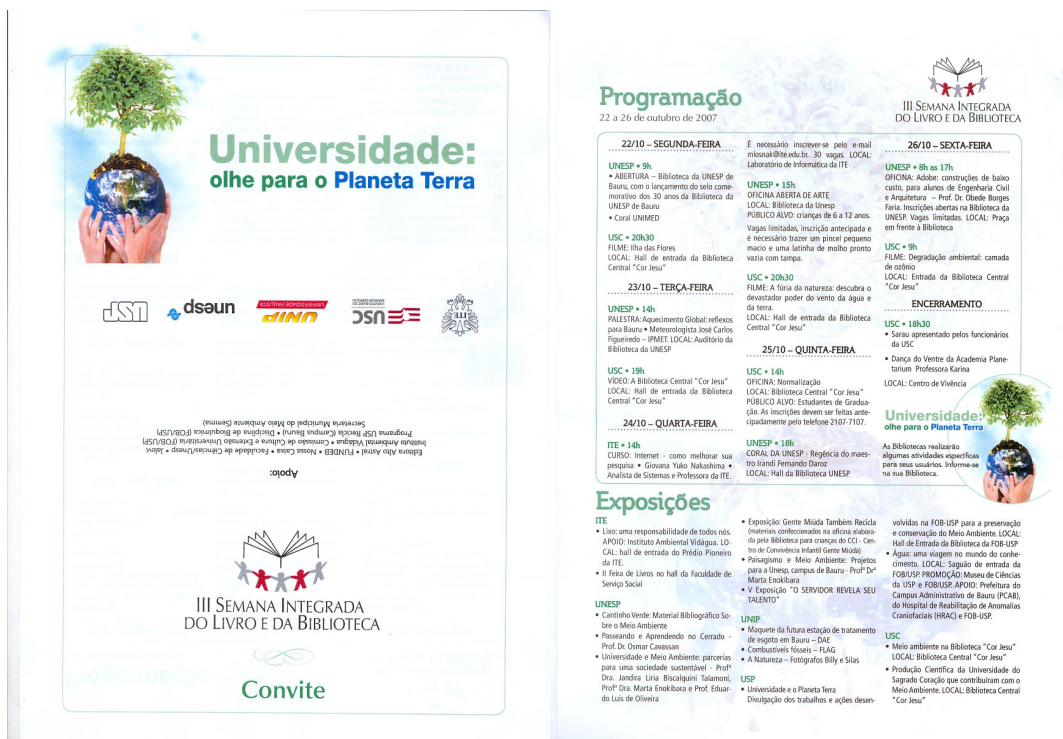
Universidade:
olhe para o Planeta Terra

USP   unesp   UNIP   USC

Apoio:

Editora Alto Astral • FUNDEB • Nossa Caixa • Faculdade de Ciências/Unesp • Jalovi. Instituto Ambiental Vidágua • Comissão de Cultura e Extensão Universitária (FOB/USP) Programa USP Recicla (Campus Bauru) • Disciplina de Bioquímica (FOB/USP) Secretaria Municipal do Meio Ambiente (Semma)

III Semana Integrada do Livro e da Biblioteca

Convite

Programação
22 a 26 de outubro de 2007

III Semana Integrada do Livro e da Biblioteca

22/10 – SEGUNDA-FEIRA

UNESP • 9h
• ABERTURA – Biblioteca da UNESP de Bauru, com o lançamento do selo comemorativo dos 30 anos da Biblioteca da UNESP de Bauru
• Coral UNIMED

USC • 20h30
FILME: Ilha das Flores
LOCAL: Hall de entrada da Biblioteca Central "Cor Jesu"

23/10 – TERÇA-FEIRA

UNESP • 14h
PALESTRA: Aquecimento Global: reflexos para Bauru • Meteorologista José Carlos Figueiredo – IPMET. LOCAL: Auditório da Biblioteca da UNESP

USC • 19h
VÍDEO: A Biblioteca Central "Cor Jesu"
LOCAL: Hall de entrada da Biblioteca Central "Cor Jesu"

24/10 – QUARTA-FEIRA

ITE • 14h
CURSO: Internet - como melhorar sua pesquisa • Giovana Yuko Nakashima • Analista de Sistemas e Professora da ITE.

É necessário inscrever-se pelo e-mail mlosnak@ite.edu.br. 30 vagas. LOCAL: Laboratório de Informática da ITE

UNESP • 15h
OFICINA ABERTA DE ARTE
LOCAL: Biblioteca da Unesp
PÚBLICO ALVO: crianças de 6 a 12 anos.
Vagas limitadas, inscrição antecipada e é necessário trazer um pincel pequeno macio e uma latinha de molho pronto vazia com tampa.

USC • 20h30
FILME: A fúria da natureza: descubra o devastador poder do vento da água e da terra.
LOCAL: Hall de entrada da Biblioteca Central "Cor Jesu"

25/10 – QUINTA-FEIRA

USC • 14h
OFICINA: Normalização
LOCAL: Biblioteca Central "Cor Jesu"
PÚBLICO ALVO: Estudantes de Graduação. As inscrições devem ser feitas antecipadamente pelo telefone 2107-7107.

UNESP • 18h
CORAL DA UNESP - Regência do maestro Irandi Fernando Daroz
LOCAL: Hall da Biblioteca UNESP

26/10 – SEXTA-FEIRA

UNESP • 8h às 17h
OFICINA: Adobe: construções de baixo custo, para alunos de Engenharia Civil e Arquitetura – Prof. Dr. Obede Borges Faria. Inscrições abertas na Biblioteca da UNESP. Vagas limitadas. LOCAL: Praça em frente à Biblioteca

USC • 9h
FILME: Degradação ambiental: camada de ozônio
LOCAL: Entrada da Biblioteca Central "Cor Jesu"

ENCERRAMENTO

USC • 18h30
• Sarau apresentado pelos funcionários da USC
• Dança do Ventre da Academia Planetarium Professora Karina
LOCAL: Centro de Vivência

Universidade:
olhe para o Planeta Terra

As Bibliotecas realizarão algumas atividades específicas para seus usuários. Informe-se na sua Biblioteca.

Exposições

ITE
• Livro: uma responsabilidade de todos nós. APOIO: Instituto Ambiental Vidágua. LOCAL: hall de entrada do Prédio Pioneiro da ITE.
• II Feira de Livros no hall da Faculdade de Serviço Social

UNESP
• Cantinho Verde: Material Bibliográfico Sobre o Meio Ambiente
• Passeando e Aprendendo no Cerrado - Prof. Dr. Osmar Cavassan
• Universidade e Meio Ambiente: parcerias para uma sociedade sustentável - Profª Dra. Jandira Liria Biscalquini Talamoni, Profª Dra. Marta Enokibara e Prof. Eduardo Luís de Oliveira

• Exposição: Gente Miúda Também Recicla (materiais confeccionados na oficina elaborada pela Biblioteca para crianças do CCI - Centro de Convivência Infantil Gente Miúda)
• Paisagismo e Meio Ambiente: Projetos para a Unesp, campus de Bauru - Profª Drª Marta Enokibara
• V Exposição "O SERVIDOR REVELA SEU TALENTO"

UNIP
• Maquete da futura estação de tratamento de esgoto em Bauru – DAE
• Combustíveis fósseis – FLAG
• A Natureza – Fotógrafos Billy e Silas

USP
• Universidade e o Planeta Terra
Divulgação dos trabalhos e ações desenvolvidas na FOB-USP para a preservação e conservação do Meio Ambiente. LOCAL: Hall de Entrada da Biblioteca da FOB-USP
• Água: uma viagem no mundo do conhecimento. LOCAL: Saguão de entrada da FOB/USP. PROMOÇÃO: Museu de Ciências da USP e FOB/USP. APOIO: Prefeitura do Campus Administrativo de Bauru (PCAB), do Hospital de Reabilitação de Anomalias Craniofaciais (HRAC) e FOB-USP.

USC
• Meio ambiente na Biblioteca "Cor Jesu"
LOCAL: Biblioteca Central "Cor Jesu"
• Produção Científica da Universidade do Sagrado Coração que contribuíram com o Meio Ambiente. LOCAL: Biblioteca Central "Cor Jesu"